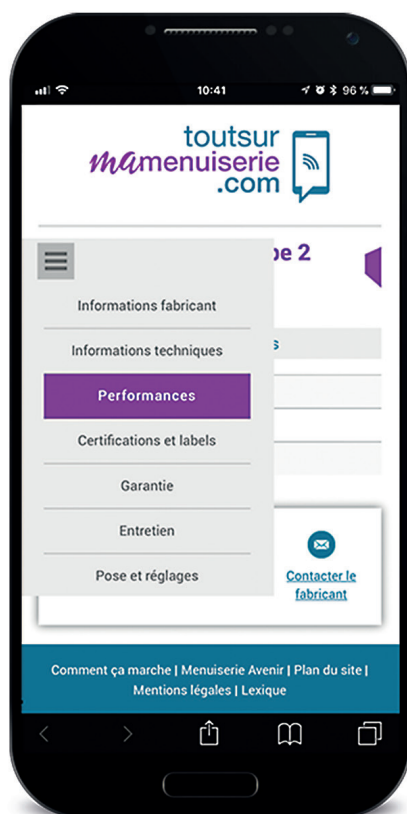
10:41

96 %

toutsur
mamenuiserie
.com

pe 2

Informations fabricant

Informations techniques

Performances

Certifications et labels

Garantie

Entretien

Pose et réglages

s

Contacter le fabricant

Comment ça marche | Menuiserie Avenir | Plan du site | Mentions légales | Lexique